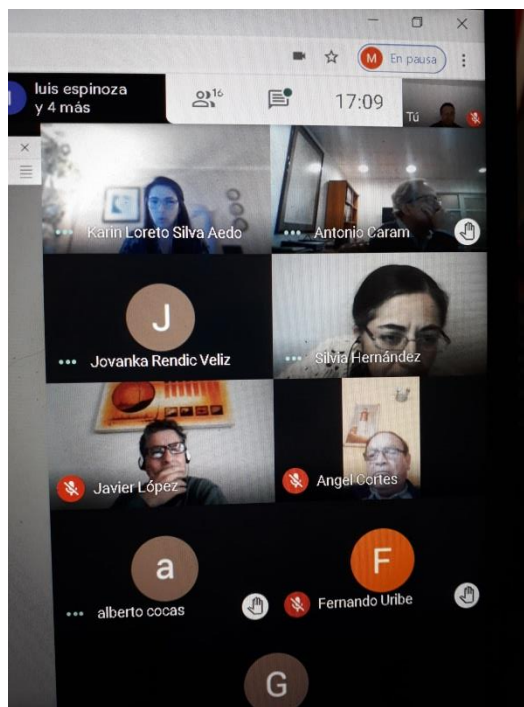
M En pausa

l luis espinoza y 4 más

16

17:09

Tú

Karin Loreto Silva Aedo

Antonio Caram

J

Jovanka Rendic Veliz

Silvia Hernández

Javier López

Angel Cortes

a

alberto cocas

F

Fernando Uribe

G